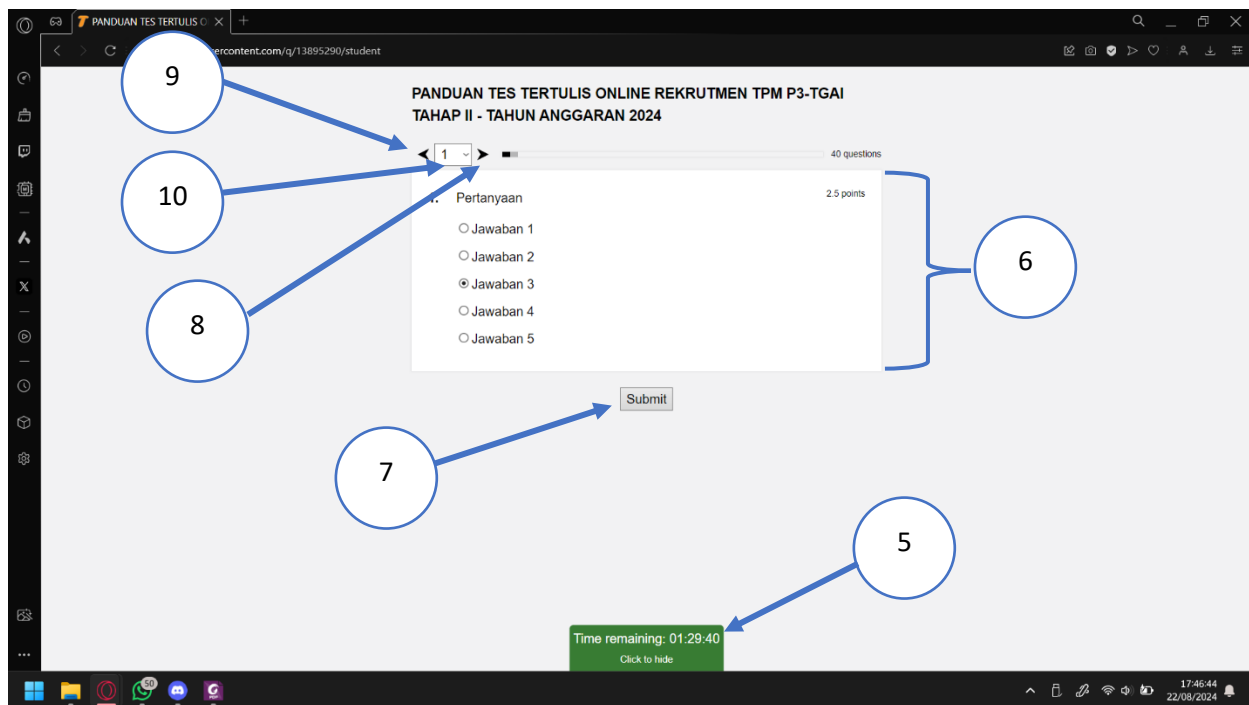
PANDUAN TES TERTULIS O

ercontent.com/q/13895290/student

9

PANDUAN TES TERTULIS ONLINE REKRUTMEN TPM P3-TGAI TAHAP II - TAHUN ANGGARAN 2024

10

1

40 questions

Pertanyaan

2.5 points

Jawaban 1

Jawaban 2

Jawaban 3

Jawaban 4

Jawaban 5

6

8

Submit

7

5

Time remaining: 01:29:40
Click to hide

50

17:46:44
22/08/2024